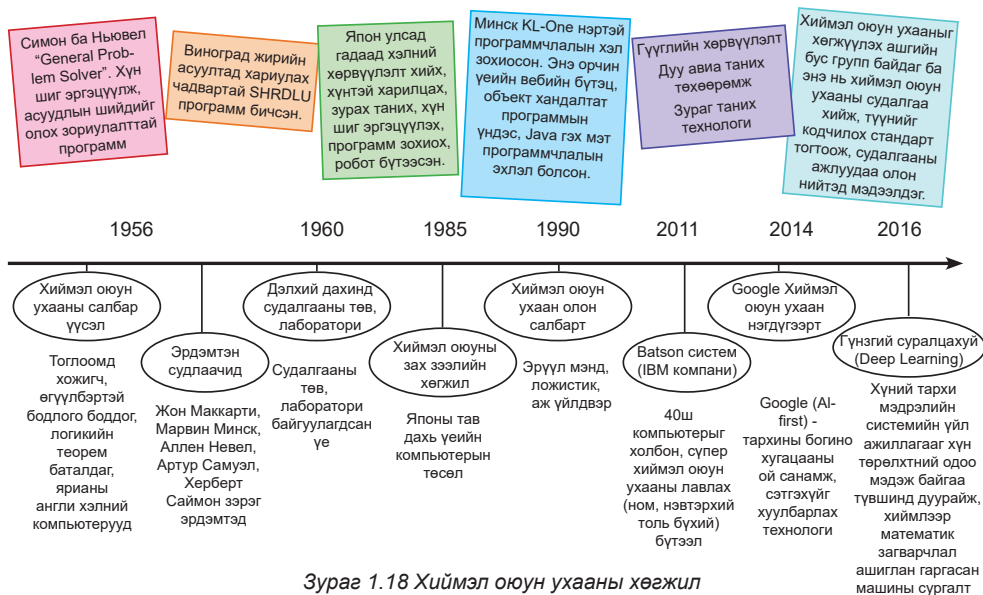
Симон ба Ньювел "General Problem Solver". Хүн шиг эргэцүүлж, асуудлын шийдийг олох зориулалттай программ

Виноград жирийн асуултад хариулах чадвартай SHRDLU программ бичсэн.

Япон улсад гадаад хэлний хөрвүүлэлт хийх, хүнтэй харилцах, зурах таних, хүн шиг эргэцүүлэх, программ зохиох, робот бүтээсэн.

Минск KL-One нэртэй программчлалын хэл зохиосон. Энэ орчин үеийн вебийн бүтэц, объект хандалтат программын үндэс, Java гэх мэт программчлалын эхлэл болсон.

Гүүглийн хөрвүүлэлт
Дуу авиа таних төхөөрөмж
Зураг таних технологи

Хиймэл оюун ухааныг хөгжүүлэх ашгийн бус групп байгуулагдсан ба энэ нь хиймэл оюун ухааны судалгаа хийх, түүнийг кодчилох стандарт тогтоож, судалгааны ажлуудаа олон нийтэд мэдээлдэг.

1956 1960 1985 1990 2011 2014 2016

Хиймэл оюун ухааны салбар үүсэл

Тоглоомд хожигч, өгүүлбэртэй бодлого боддог, логикийн теорем баталдаг, ярианы англи хэлний компьютерууд

Эрдэмтэн судлаачид

Жон Маккарти, Марвин Минск, Аллен Невел, Артур Самуэл, Херберт Саймон зэрэг эрдэмтэд

Дэлхий дахинд судалгааны төв, лаборатори

Судалгааны төв, лаборатори байгуулагдсан үе

Хиймэл оюуны зах зээлийн хөгжил

Японы тав дахь үеийн компьютерын төсөл

Хиймэл оюун ухаан олон салбарт

Эрүүл мэнд, ложистик, аж үйлдвэр

Batson систем (IBM компани)

40ш компьютерыг холбон, супер хиймэл оюун ухааны лавлах (ном, нэвтэрхий толь бүхий) бүтээл

Google Хиймэл оюун ухаан нэгдүгээрт

Google (AI-first) - тархины богино хугацааны ой санамж, сэтгэхүйг хуулбарлах технологи

Гүнзгий суралцахуй (Deep Learning)

Хүний тархи мэдрэлийн системийн үйл ажиллагааг хүн төрөлхтний одоо мэдэж байгаа түвшинд дууриаж, хиймлээр математик загварчлал ашиглан гаргасан машины сургалт

Зураг 1.18 Хиймэл оюун ухааны хөгжил